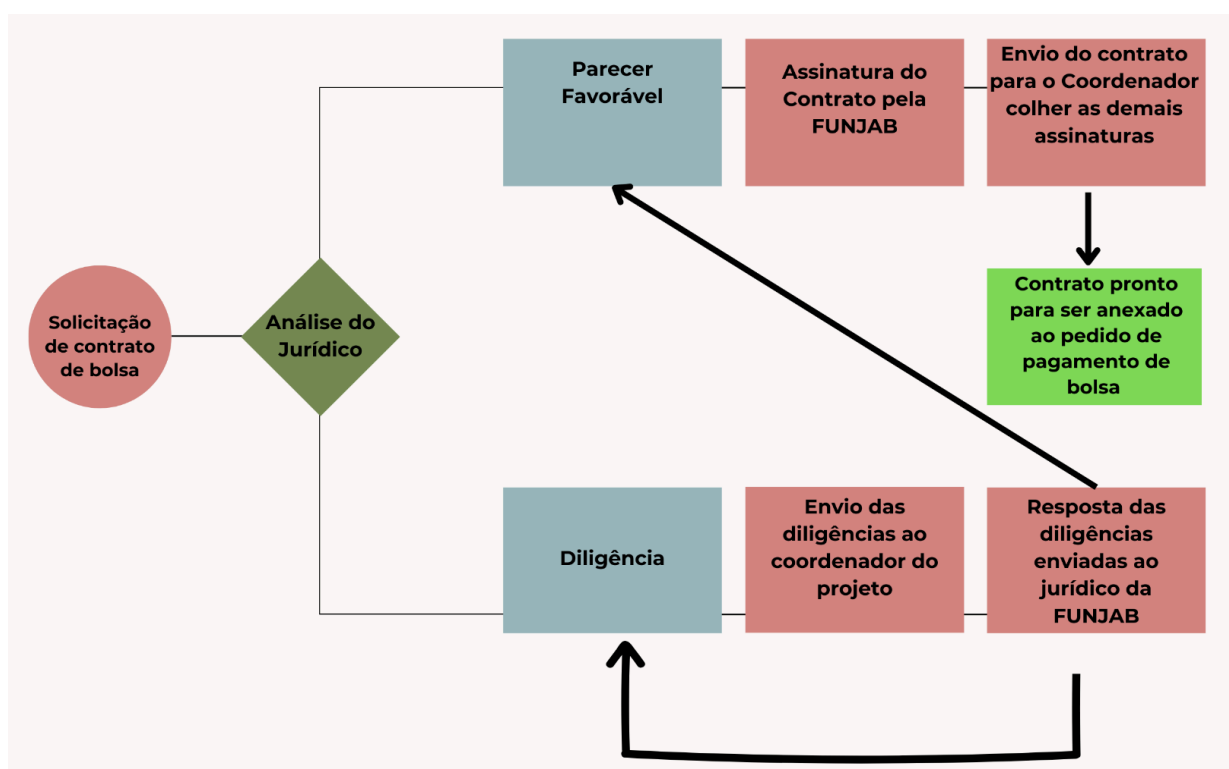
Solicitação de contrato de bolsa

Análise do Jurídico

Parecer Favorável

Assinatura do Contrato pela FUNJAB

Envio do contrato para o Coordenador colher as demais assinaturas

Contrato pronto para ser anexado ao pedido de pagamento de bolsa

Diligência

Envio das diligências ao coordenador do projeto

Resposta das diligências enviadas ao jurídico da FUNJAB